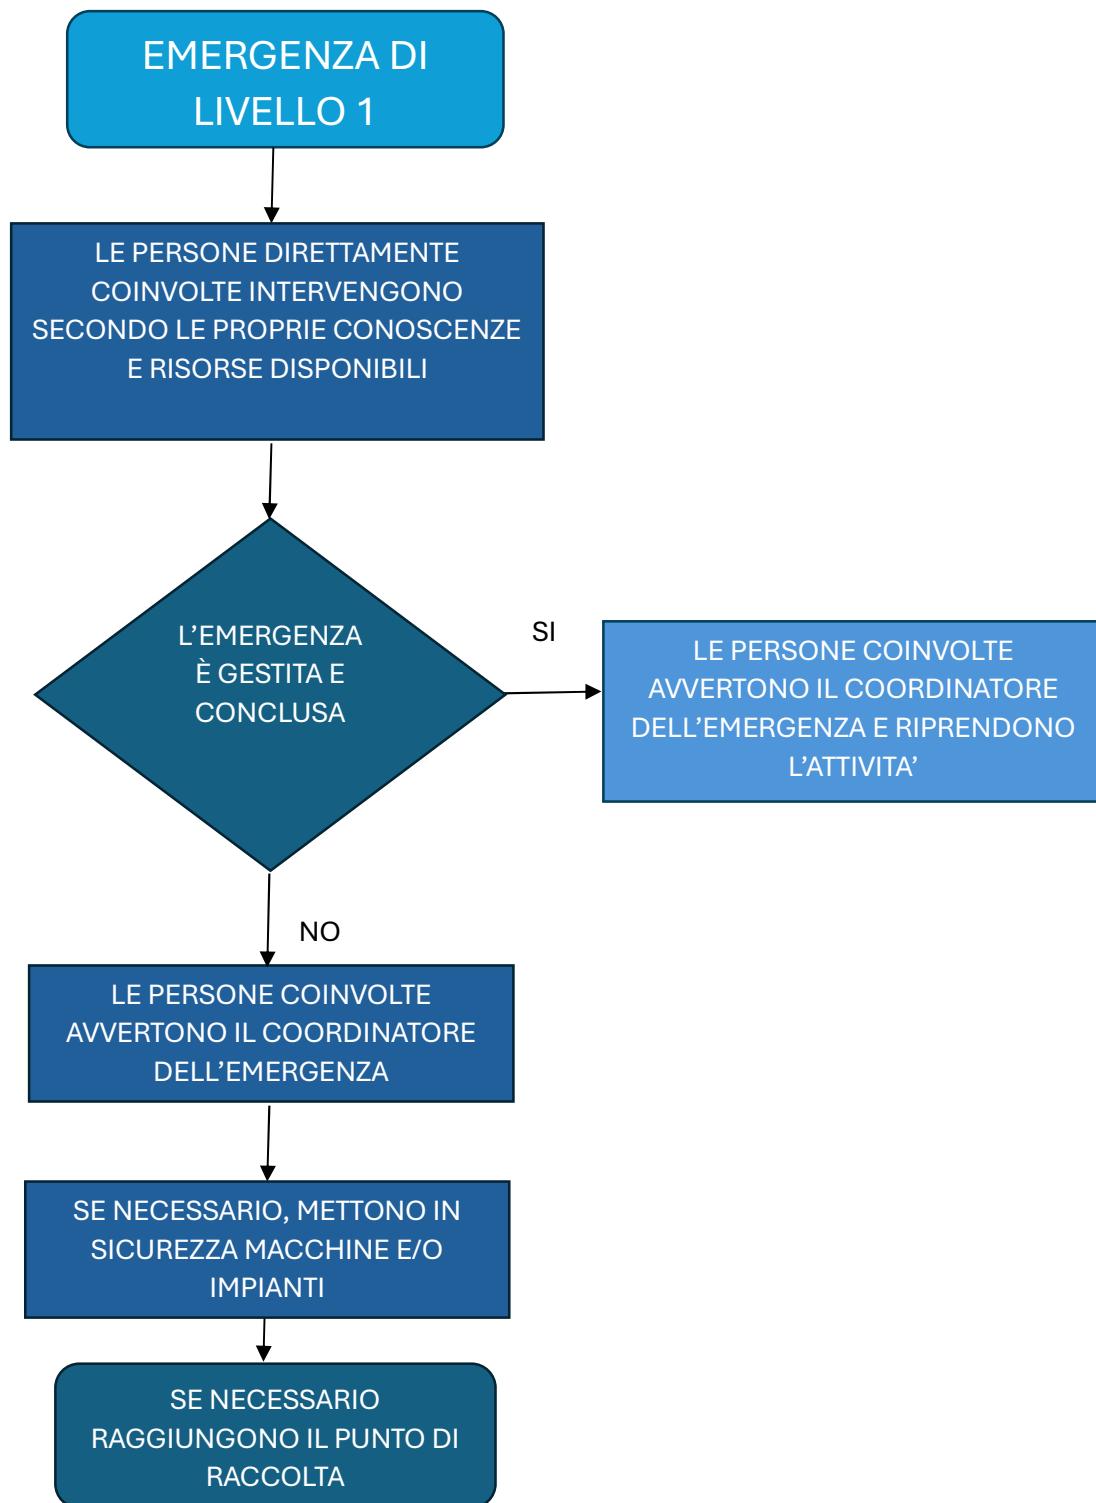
EMERGENZA DI LIVELLO 1

LE PERSONE DIRETTAMENTE COINVOLTE INTERVENGONO SECONDO LE PROPRIE CONOSCENZE E RISORSE DISPONIBILI

L’EMERGENZA È GESTITA E CONCLUSA

SI

LE PERSONE COINVOLTE AVVERTONO IL COORDINATORE DELL’EMERGENZA E RIPRENDONO L’ATTIVITA’

NO

LE PERSONE COINVOLTE AVVERTONO IL COORDINATORE DELL’EMERGENZA

SE NECESSARIO, METTONO IN SICUREZZA MACCHINE E/O IMPIANTI

SE NECESSARIO RAGGIUNGONO IL PUNTO DI RACCOLTA